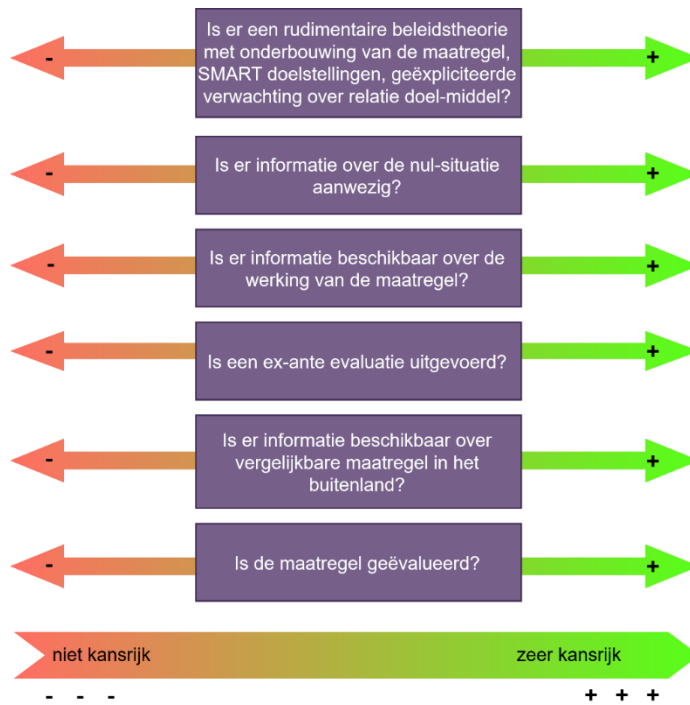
-
Is er een rudimentaire beleidstheorie met onderbouwing van de maatregel, SMART doelstellingen, geëxpliciteerde verwachting over relatie doel-middel?
+

-
Is er informatie over de nul-situatie aanwezig?
+

-
Is er informatie beschikbaar over de werking van de maatregel?
+

-
Is een ex-ante evaluatie uitgevoerd?
+

-
Is er informatie beschikbaar over vergelijkbare maatregel in het buitenland?
+

-
Is de maatregel geëvalueerd?
+

niet kansrijk
zeer kansrijk

- - -
+ + +